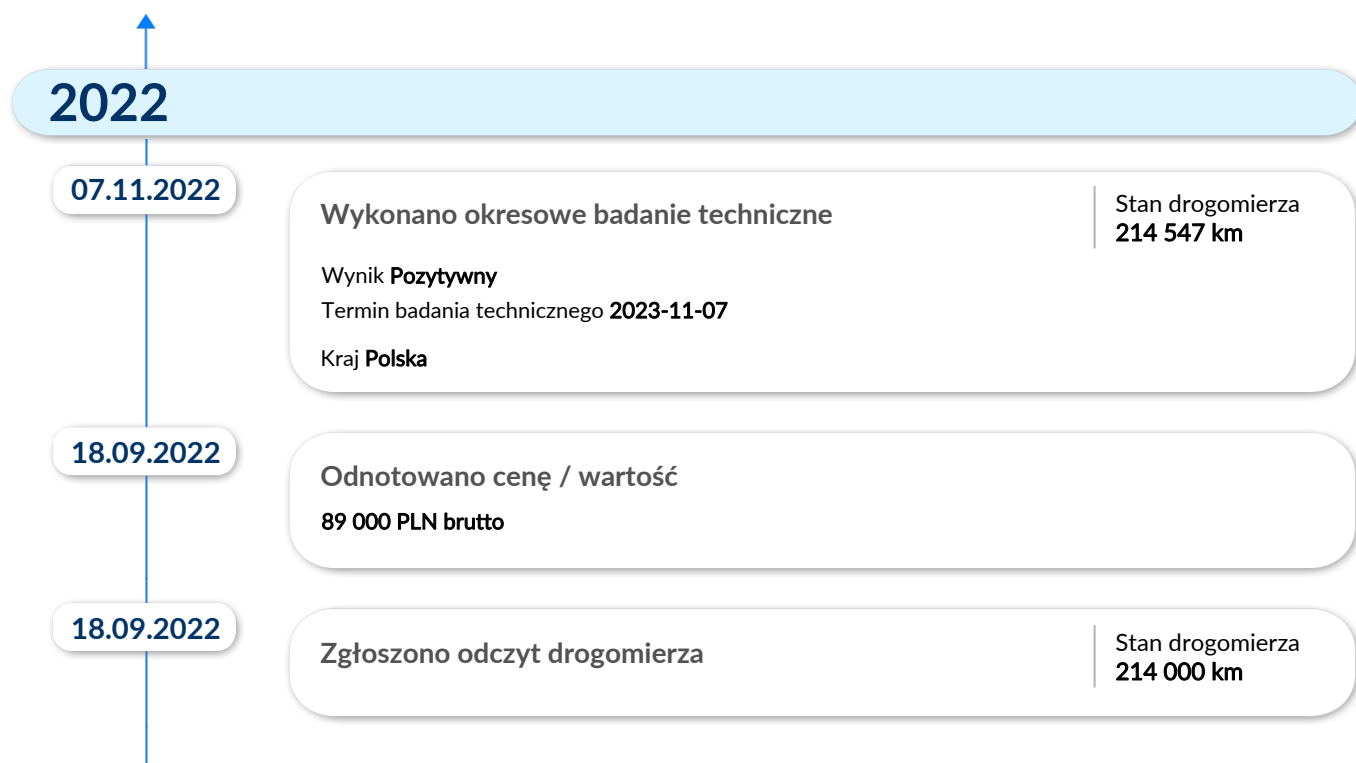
2022

07.11.2022

Wykonano okresowe badanie techniczne

Stan drogomierza
214 547 km

Wynik Pozytywny
Termin badania technicznego 2023-11-07

Kraj Polska

18.09.2022

Odnotowano cenę / wartość

89 000 PLN brutto

18.09.2022

Zgłoszono odczyt drogomierza

Stan drogomierza
214 000 km